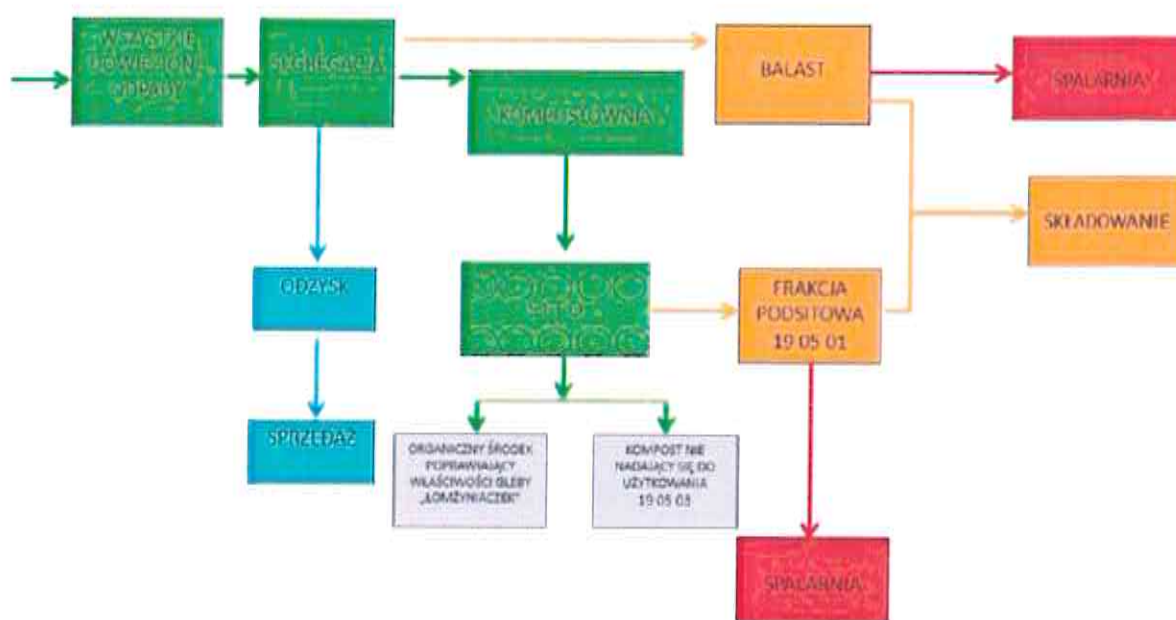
WSZYSTKIE DOWIEZIONE ODPADY

SEGREGACJA

BALAST

SPALARNIA

KOMPOSTOWNIA

SKŁADOWANIE

ODZYSK

SITO

FRAKCJA PODSITOWA 19 05 01

SPRZEDAŻ

ORGANICZNY ŚRODEK POPRAWIAJĄCY WŁAŚCIWOŚCI GLEBY „ŁOMŻYNIACZEK"

KOMPOST NIE NADAJĄCY SIĘ DO UŻYTKOWANIA 19 05 03

SPALARNIA